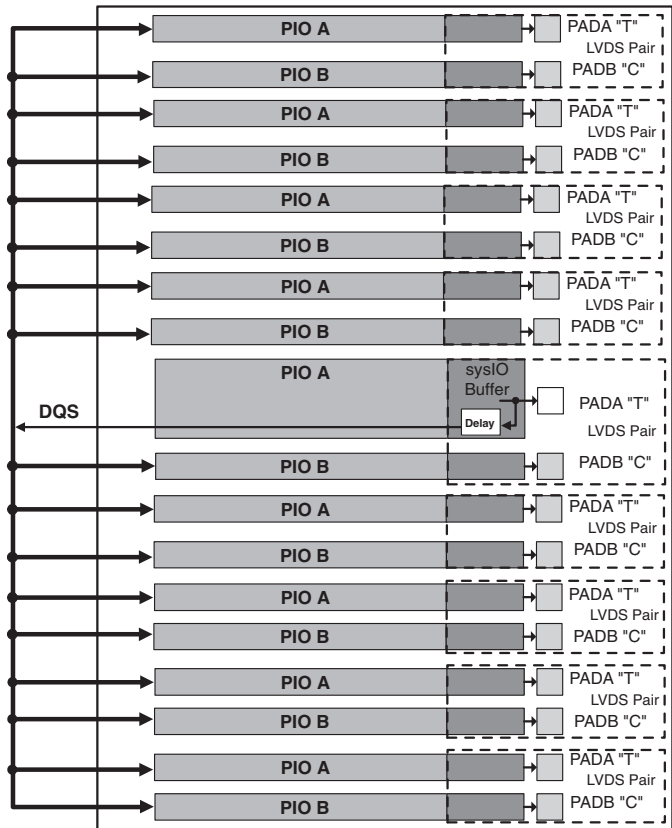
PIO A
PADA "T"
LVDS Pair
PIO B
PADB "C"

PIO A
PADA "T"
LVDS Pair
PIO B
PADB "C"

PIO A
PADA "T"
LVDS Pair
PIO B
PADB "C"

PIO A
PADA "T"
LVDS Pair
PIO B
PADB "C"

PIO A
sysIO Buffer
PADA "T"
DQS
Delay
LVDS Pair
PIO B
PADB "C"

PIO A
PADA "T"
LVDS Pair
PIO B
PADB "C"

PIO A
PADA "T"
LVDS Pair
PIO B
PADB "C"

PIO A
PADA "T"
LVDS Pair
PIO B
PADB "C"

PIO A
PADA "T"
LVDS Pair
PIO B
PADB "C"